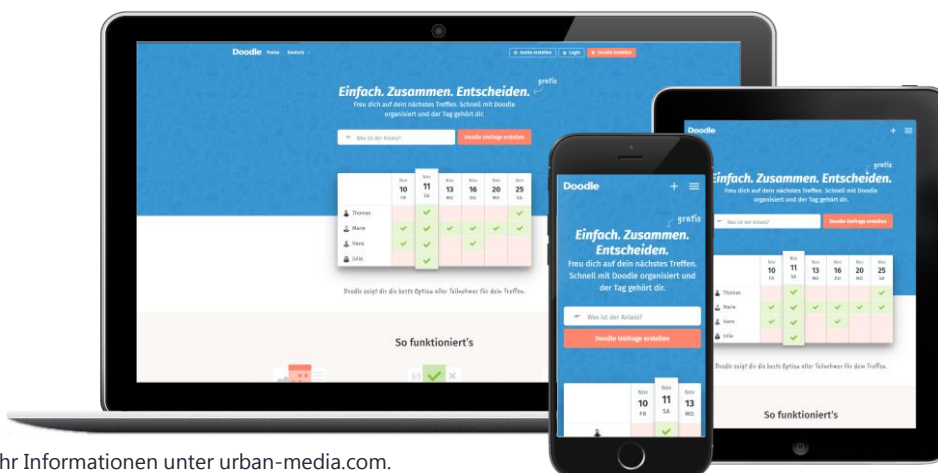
Doodle Preise Deutsch

Konto erstellen Login Doodle erstellen

Einfach. Zusammen. Entscheiden.
gratis
Freu dich auf dein nächstes Treffen. Schnell mit Doodle organisiert und der Tag gehört dir.

Was ist der Anlass?
Doodle Umfrage erstellen

| | Nov 10 FR | Nov 11 SA | Nov 13 MO | Nov 16 DO | Nov 20 MO | Nov 25 SA |
|---|---|---|---|---|---|---|
| Thomas | | | | | | |
| Marie | | | | | | |
| Hans | | | | | | |
| Julie | | | | | | |

Doodle zeigt dir die beste Option aller Teilnehmer für dein Treffen.

So funktioniert's

Doodle

Einfach. Zusammen. Entscheiden.
gratis
Freu dich auf dein nächstes Treffen. Schnell mit Doodle organisiert und der Tag gehört dir.

Was ist der Anlass?
Doodle Umfrage erstellen

| | Nov 10 FR | Nov 11 SA | Nov 13 MO |
|---|---|---|---|

Doodle

Einfach. Zusammen. Entscheiden.
gratis
Freu dich auf dein nächstes Treffen. Schnell mit Doodle organisiert und der Tag gehört dir.

Was ist der Anlass?
Doodle Umfrage erstellen

| | Nov 10 FR | Nov 11 SA | Nov 13 MO | Nov 16 DO | Nov 20 MO | Nov 25 SA |
|---|---|---|---|---|---|---|
| Thomas | | | | | | |
| Marie | | | | | | |
| Hans | | | | | | |
| Julie | | | | | | |

Doodle zeigt dir die beste Option aller Teilnehmer für dein Treffen.

So funktioniert's

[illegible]hr Informationen unter urban-media.com.